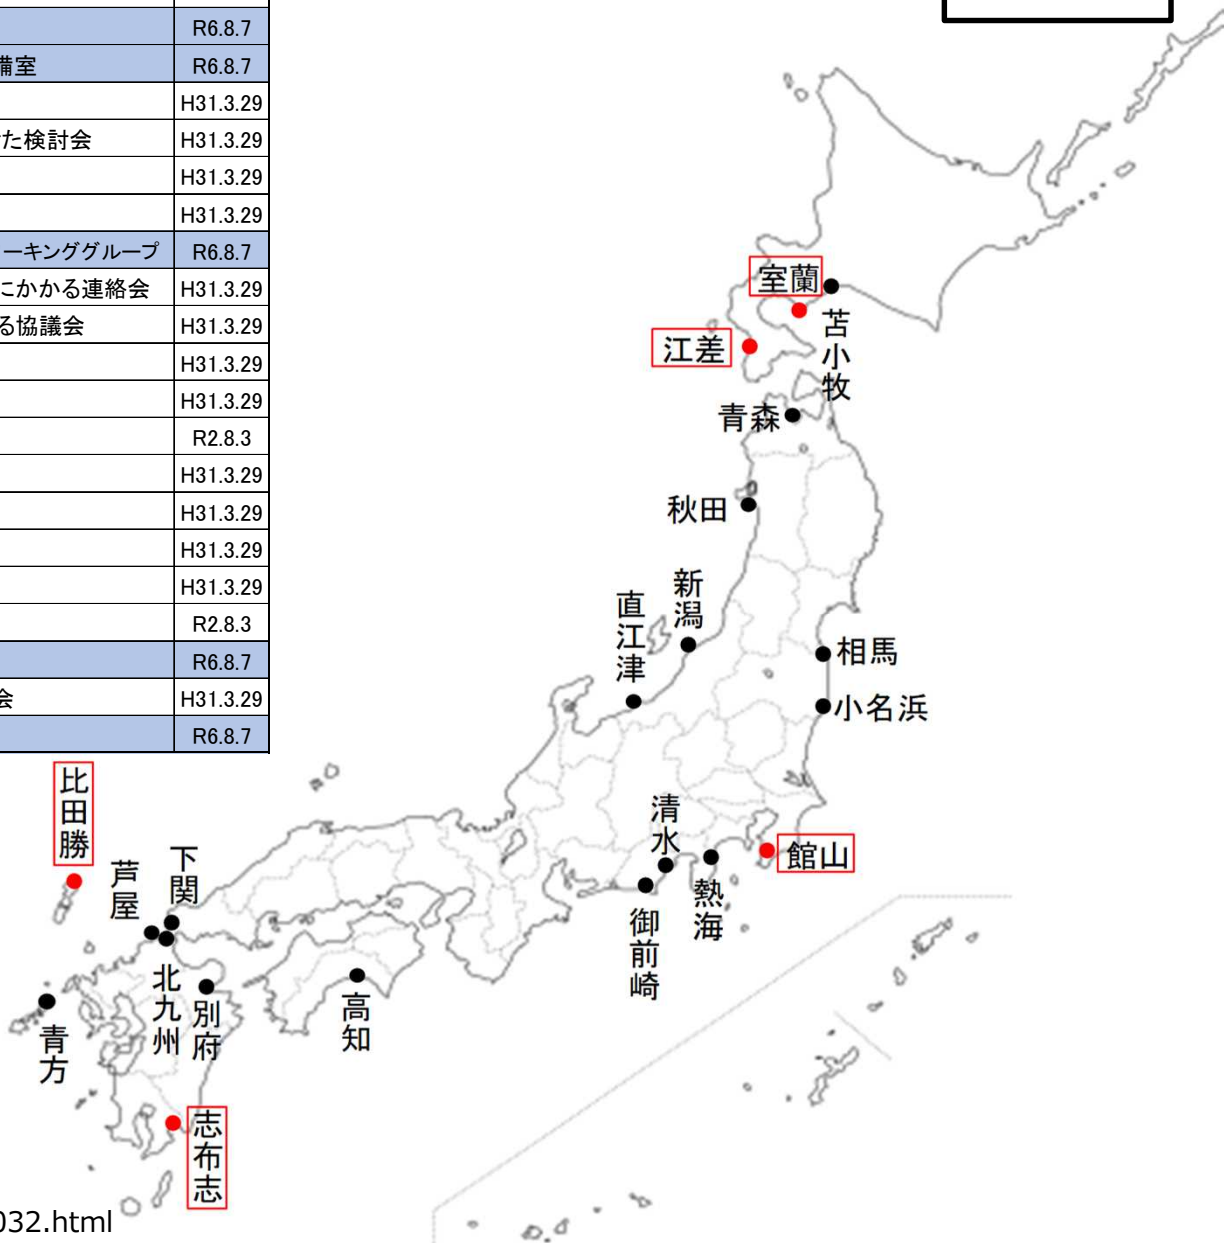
| | |
|---|---|
| | R6.8.7 |
| 備室 | R6.8.7 |
| | H31.3.29 |
| た検討会 | H31.3.29 |
| | H31.3.29 |
| | H31.3.29 |
| ーキンググループ | R6.8.7 |
| こかかる連絡会 | H31.3.29 |
| る協議会 | H31.3.29 |
| | H31.3.29 |
| | H31.3.29 |
| | R2.8.3 |
| | H31.3.29 |
| | H31.3.29 |
| | H31.3.29 |
| | H31.3.29 |
| | R2.8.3 |
| | R6.8.7 |
| 会 | H31.3.29 |
| | R6.8.7 |

室蘭
苫小牧
江差
青森
秋田
新潟
直江津
相馬
小名浜
清水
館山
熱海
御前崎
比田勝
芦屋
下関
北九州
別府
高知
青方
志布志

)32.html